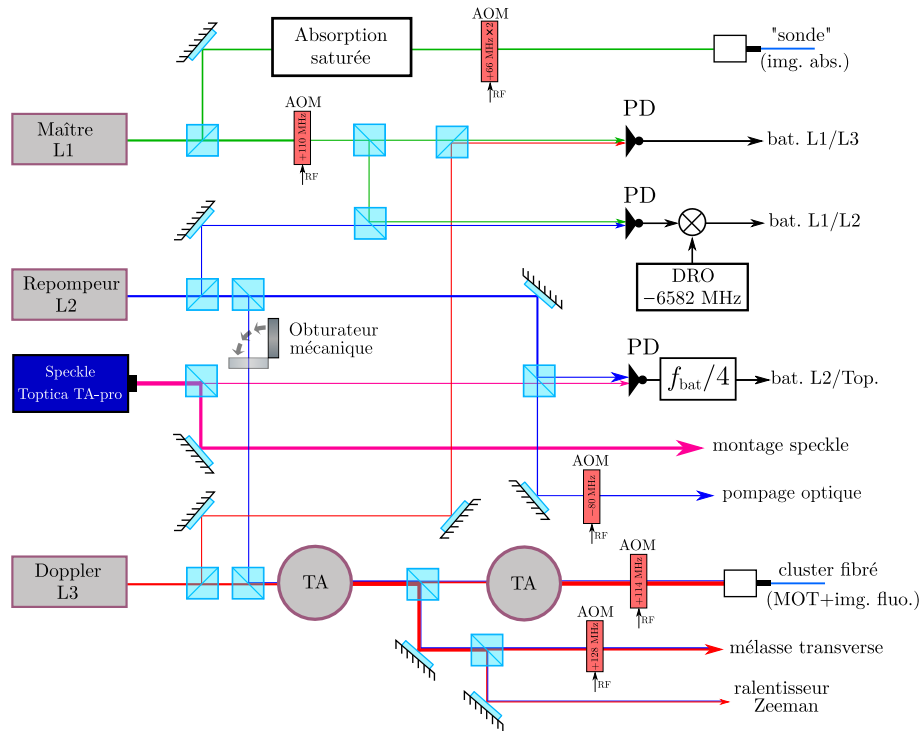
Absorption saturée

AOM

-66 MHz ×2

RF

"sonde"
(img. abs.)

Maître
L1

AOM

+110 MHz

RF

PD

bat. L1/L3

PD

bat. L1/L2

DRO
−6582 MHz

Repompeur
L2

Obturateur
mécanique

Speckle
Toptica TA-pro

PD

$f_{\text{bat}}/4$

bat. L2/Top.

montage speckle

AOM

−80 MHz

RF

pompage optique

Doppler
L3

TA

TA

AOM

+114 MHz

RF

cluster fibré
(MOT+img. fluo.)

AOM

+128 MHz

RF

mélasse transverse

ralentisseur
Zeeman